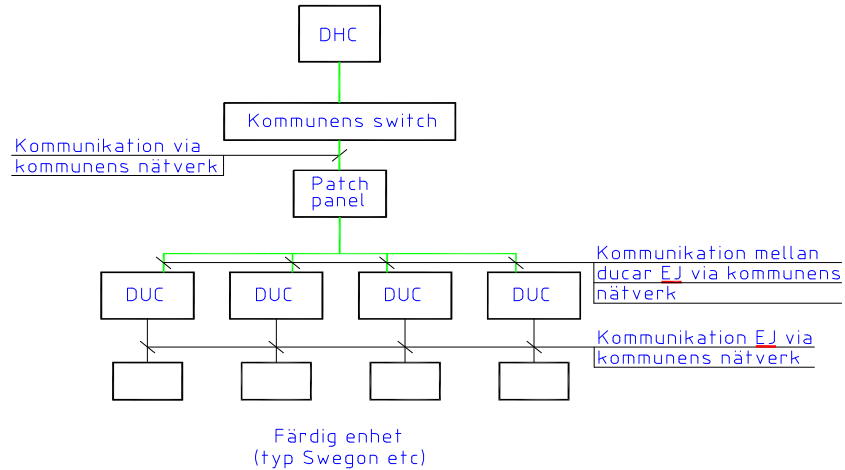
DHC

Kommunens switch

Kommunikation via kommunens nätverk

Patch panel

Kommunikation mellan ducar EJ via kommunens nätverk

DUC

DUC

DUC

DUC

Kommunikation EJ via kommunens nätverk

Färdig enhet (typ Swegon etc)